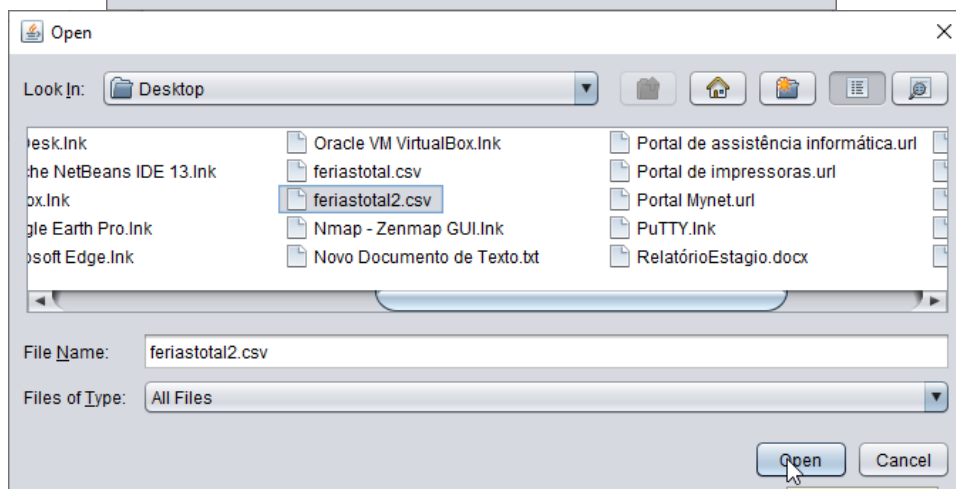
Open

Look In: Desktop

esk.lnk
che NetBeans IDE 13.lnk
ox.lnk
gle Earth Pro.lnk
osoft Edge.lnk

Oracle VM VirtualBox.lnk
feriastotal.csv
feriastotal2.csv
Nmap - Zenmap GUI.lnk
Novo Documento de Texto.txt

Portal de assistência informática.url
Portal de impressoras.url
Portal Mynet.url
PuTTY.lnk
RelatórioEstagio.docx

File Name: feriastotal2.csv

Files of Type: All Files

Open Cancel